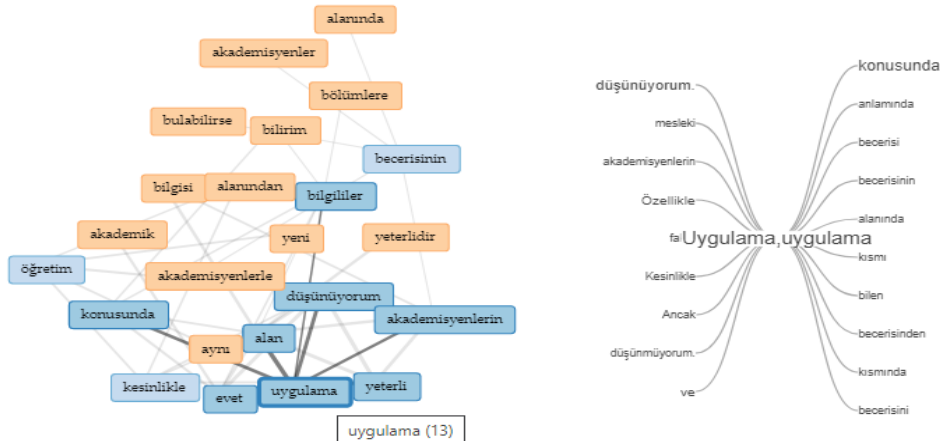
alanında
akademisyenler
bölümlere
bulabilirse
bilirim
becerisinin
bilgisi
alanından
bilgililer
akademik
yeni
yeterlidir
öğretim
akademisyenlerle
düşünüyorum
konusunda
akademisyenlerin
alan
aynı
kesinlikle
evet
uygulama
yeterli
uygulama (13)

düşünüyorum.
mesleki
akademisyenlerin
Özellikle
fa
Uygulama,uygulama
Kesinlikle
Ancak
düşünmüyorum.
ve
konusunda
anlamında
becerisi
becerisinin
alanında
kısmı
bilen
becerisinden
kısmında
becerisini